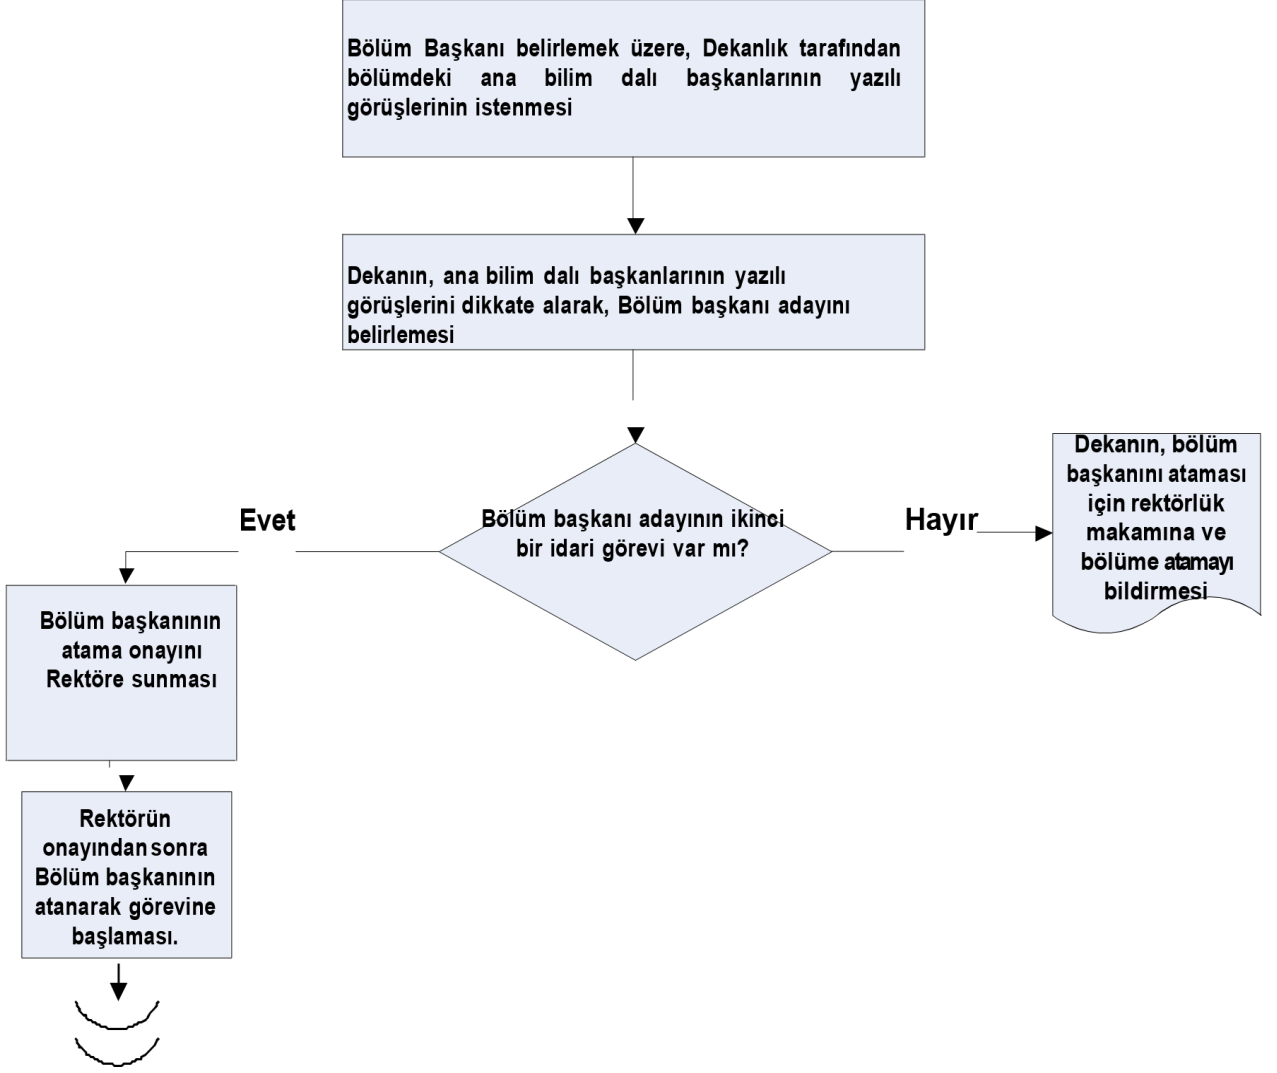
Bölüm Başkanı belirlemek üzere, Dekanlık tarafından bölümdeki ana bilim dalı başkanlarının yazılı görüşlerinin istenmesi

Dekanın, ana bilim dalı başkanlarının yazılı görüşlerini dikkate alarak, Bölüm başkanı adayını belirlemesi

Bölüm başkanı adayının ikinci bir idari görevi var mı?

Evet

Hayır

Dekanın, bölüm başkanını ataması için rektörlük makamına ve bölüme atamayı bildirmesi

Bölüm başkanının atama onayını Rektöre sunması

Rektörün onayından sonra Bölüm başkanının atanarak görevine başlaması.